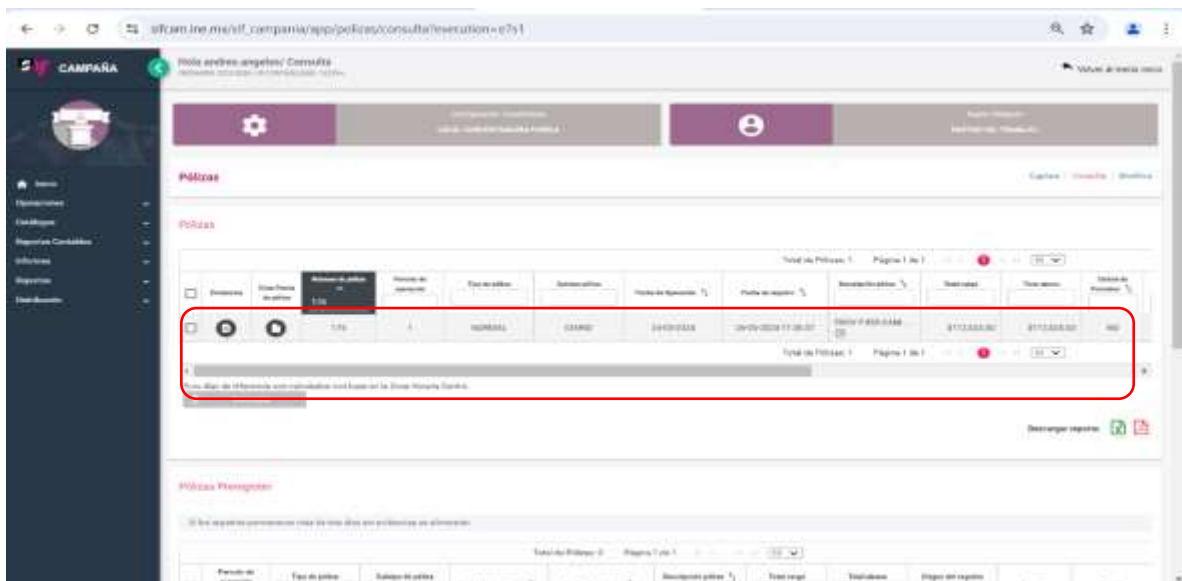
sifcam.ine.mx/sif_campania/app/polizas/consulta?execution=e7s1

CAMPAÑA

Hola andres angeles/ Consulta

Volver al menú inicio

Pólizas

Captura | Consulta | Modifica

Pólizas

Total de Pólizas: 1 Página 1 de 1

| | Evidencias | Elimar Partida de póliza | Número de póliza 116 | Periodo de operación | Tipo de póliza | Subtipo póliza | Fecha de Operación | Fecha de registro | Descripción póliza | Total cargo | Total abono | Número de Periodos |
|---|---|---|---|---|---|---|---|---|---|---|---|---|
| | | | 116 | 1 | NORMAL | DIARIO | 24/03/2024 | 24/05/2024 17:38:57 | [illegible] | $112,520.00 | $112,520.00 | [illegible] |

Total de Pólizas: 1 Página 1 de 1

Los días de diferencia son calculados con base en la Zona Horaria Centro.

Descargar reporte:

Pólizas Preregistro

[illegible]

Total de Pólizas: 0 Página 1 de 1

| | Periodo de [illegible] | Tipo de póliza | Subtipo de póliza | | | Descripción póliza | Total cargo | Total abono | Origen del registro |
|---|---|---|---|---|---|---|---|---|---|